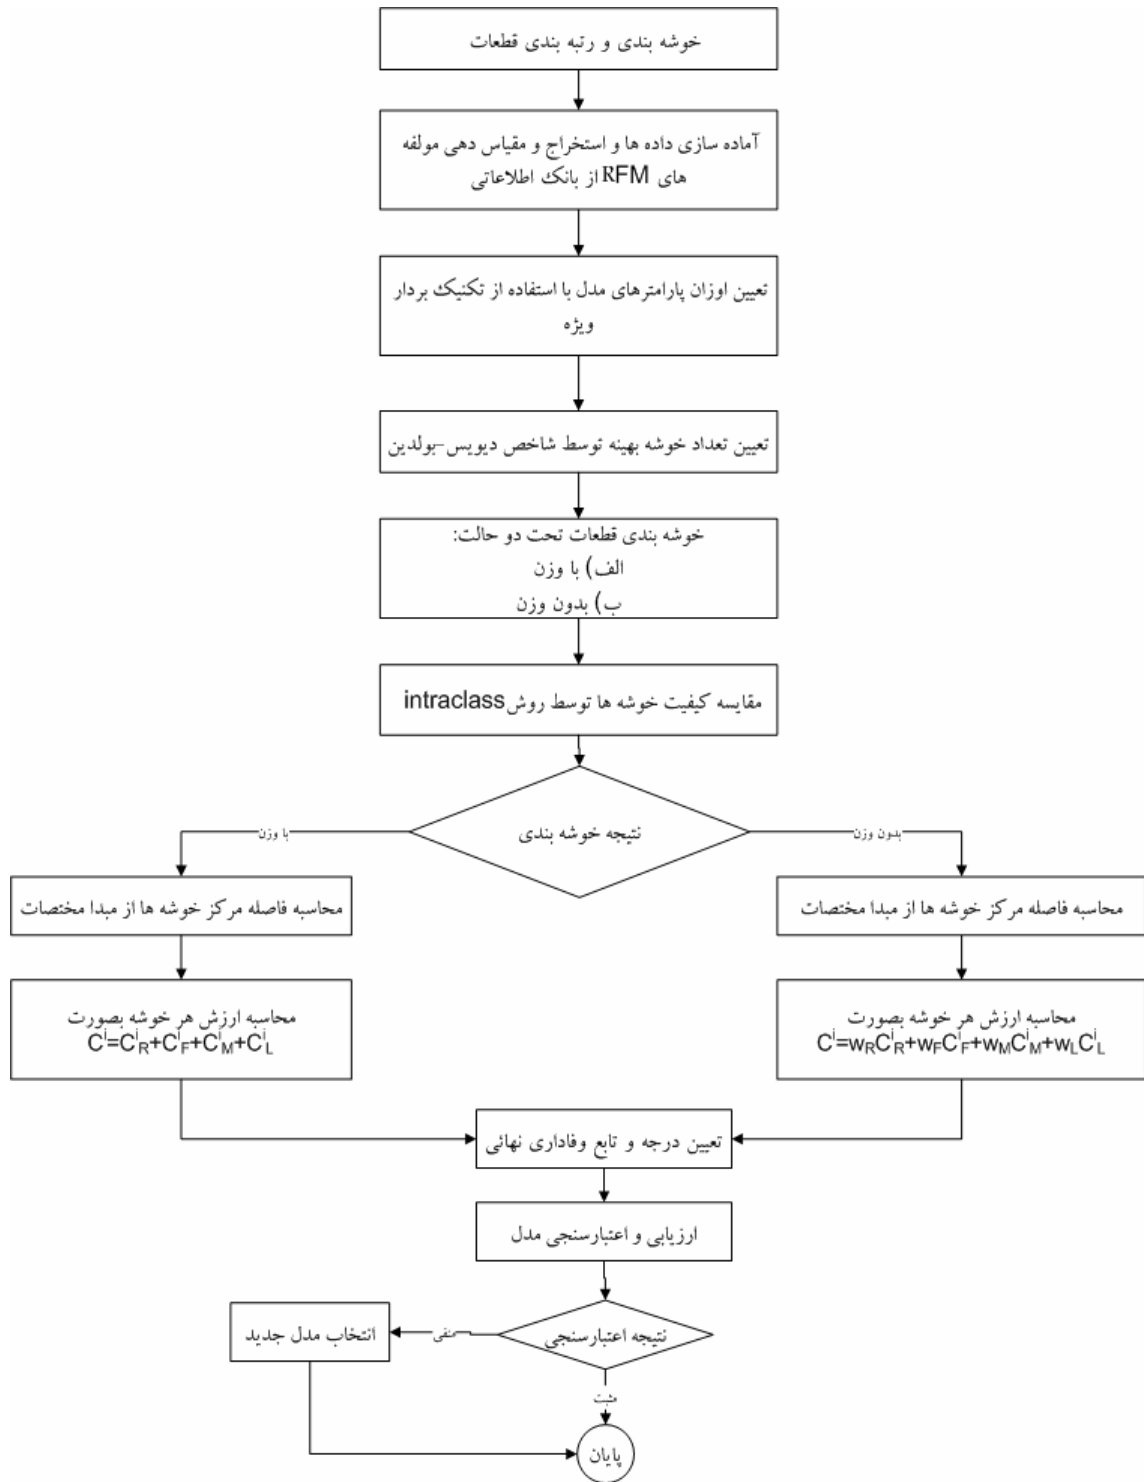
خوشه بندی و رتبه بندی قطعات

آماده سازی داده ها و استخراج و مقیاس دهی مولفه های RFM از بانک اطلاعاتی

تعیین اوزان پارامترهای مدل با استفاده از تکنیک بردار ویژه

تعیین تعداد خوشه بهینه توسط شاخص دیویس-بولدین

خوشه بندی قطعات تحت دو حالت:
الف) با وزن
ب) بدون وزن

مقایسه کیفیت خوشه ها توسط روش intraclass

نتیجه خوشه بندی

با وزن

بدون وزن

محاسبه فاصله مرکز خوشه ها از مبدا مختصات

محاسبه فاصله مرکز خوشه ها از مبدا مختصات

محاسبه ارزش هر خوشه بصورت
$C^i=C^i_R+C^i_F+C^i_M+C^i_L$

محاسبه ارزش هر خوشه بصورت
$C^i=w_RC^i_R+w_FC^i_F+w_MC^i_M+w_LC^i_L$

تعیین درجه و تابع وفاداری نهائی

ارزیابی و اعتبارسنجی مدل

نتیجه اعتبارسنجی

منفی

انتخاب مدل جدید

مثبت

پایان